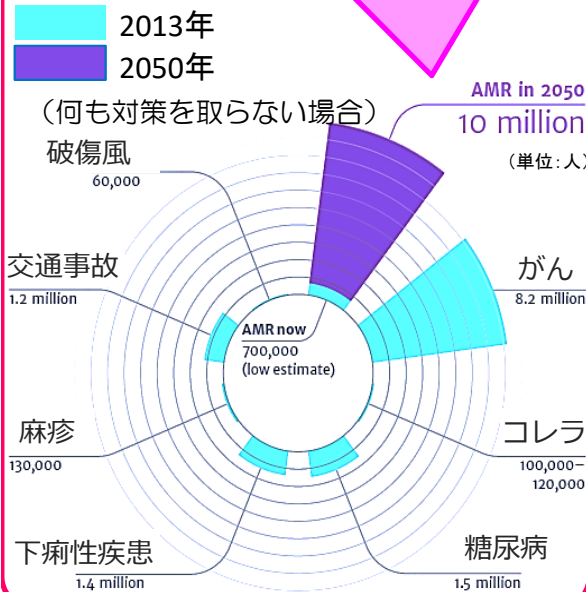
2013年
2050年
（何も対策を取らない場合）

AMR in 2050
10 million
（単位：人）

破傷風
60,000

交通事故
1.2 million

AMR now
700,000
(low estimate)

がん
8.2 million

麻疹
130,000

コレラ
100,000–120,000

下痢性疾患
1.4 million

糖尿病
1.5 million